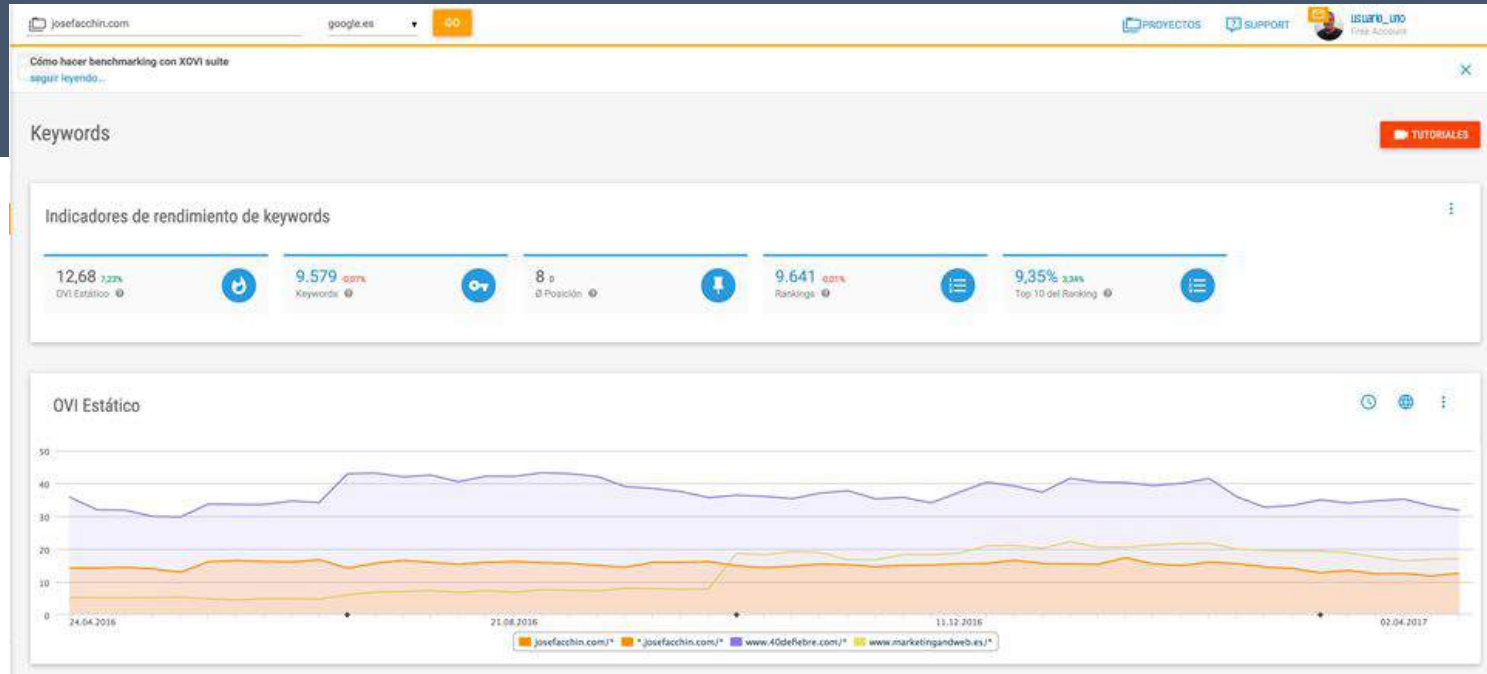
josefacchin.com

google.es

GO

PROYECTOS

SUPPORT

usuario_uno
Free Account

Cómo hacer benchmarking con XOVI suite
seguir leyendo...

Keywords

TUTORIALES

Indicadores de rendimiento de keywords

12,68 7,23%
OVI Estático

9.579 -0,07%
Keywords

8 0
Ø Posición

9.641 -0,01%
Rankings

9,35% 3,34%
Top 10 del Ranking

OVI Estático

50
40
30
20
10
0

24.04.2016
21.08.2016
11.12.2016
02.04.2017

josefacchin.com/* *.josefacchin.com/* www.40defiebre.com/* www.marketingandweb.es/*